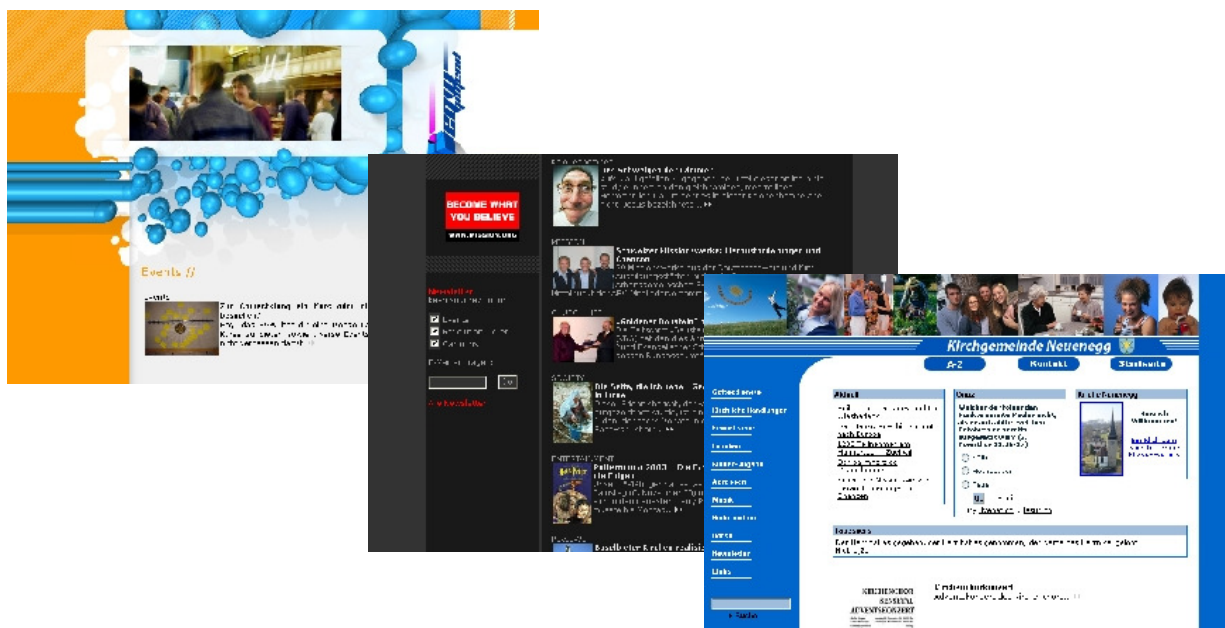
Events

BECOME WHAT YOU BELIEVE

Newsletter

Kirchgemeinde Neuenegg

A-Z

Kontakt

Startseite

Gottesdienste

Kirchliche Handlungen

Termine

Aktuell

Umfrage

Kirche Neuenegg

Musik

Newsletter

Links

Suche

KIRCHENCHOR
ADVENTSKONZERT